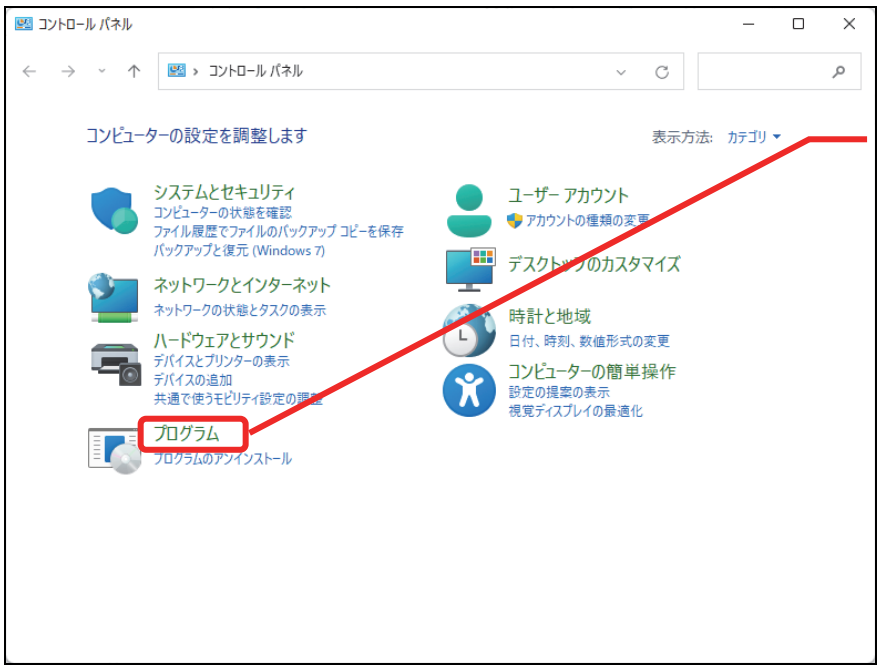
コントロール パネル

コントロール パネル

コンピューターの設定を調整します

表示方法: カテゴリ ▾

システムとセキュリティ
コンピューターの状態を確認
ファイル履歴でファイルのバックアップ コピーを保存
バックアップと復元 (Windows 7)

ネットワークとインターネット
ネットワークの状態とタスクの表示

ハードウェアとサウンド
デバイスとプリンターの表示
デバイスの追加
共通で使うモビリティ設定の調整

プログラム
プログラムのアンインストール

ユーザー アカウント
アカウントの種類の変更

デスクトップのカスタマイズ

時計と地域
日付、時刻、数値形式の変更

コンピューターの簡単操作
設定の提案の表示
視覚ディスプレイの最適化